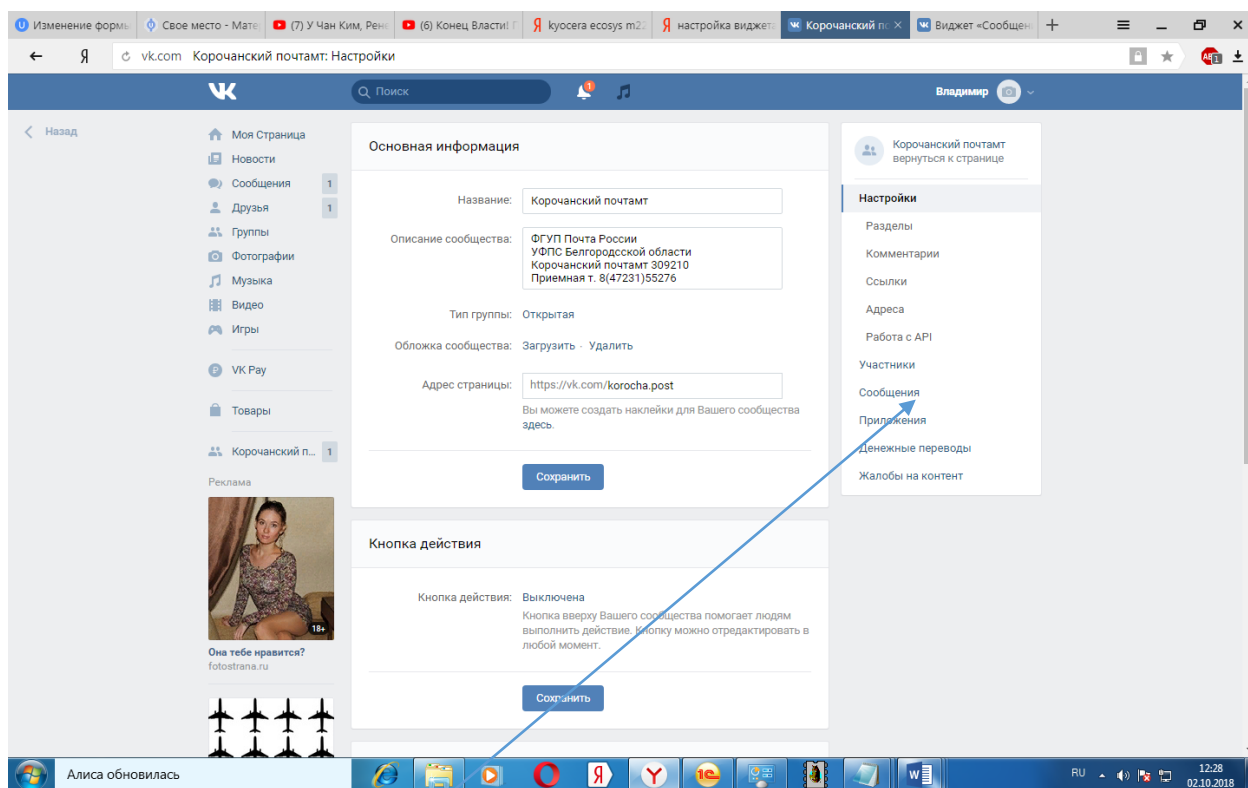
Изменение формы | Свое место - Мате | (7) У Чан Ким, Рене | (6) Конец Власти! | kyocera ecosys m2 | настройка виджета | Корочанский по | Виджет «Сообщен

Я vk.com Корочанский почтамт: Настройки

Поиск

Владимир

Назад

Моя Страница
Новости
Сообщения 1
Друзья 1
Группы
Фотографии
Музыка
Видео
Игры

VK Pay

Товары

Корочанский п... 1

Реклама

18+

Она тебе нравится?
fotostrana.ru

Основная информация

Название: Корочанский почтамт

Описание сообщества: ФГУП Почта России
УФПС Белгородской области
Корочанский почтамт 309210
Приемная т. 8(47231)55276

Тип группы: Открытая

Обложка сообщества: Загрузить · Удалить

Адрес страницы: https://vk.com/korocha.post

Вы можете создать наклейки для Вашего сообщества здесь.

Сохранить

Кнопка действия

Кнопка действия: Выключена
Кнопка вверху Вашего сообщества помогает людям выполнить действие. Кнопку можно отредактировать в любой момент.

Сохранить

Корочанский почтамт
вернуться к странице

Настройки
Разделы
Комментарии
Ссылки
Адреса
Работа с API
Участники
Сообщения
Приложения
Денежные переводы
Жалобы на контент

Алиса обновилась

RU 12:28 02.10.2018